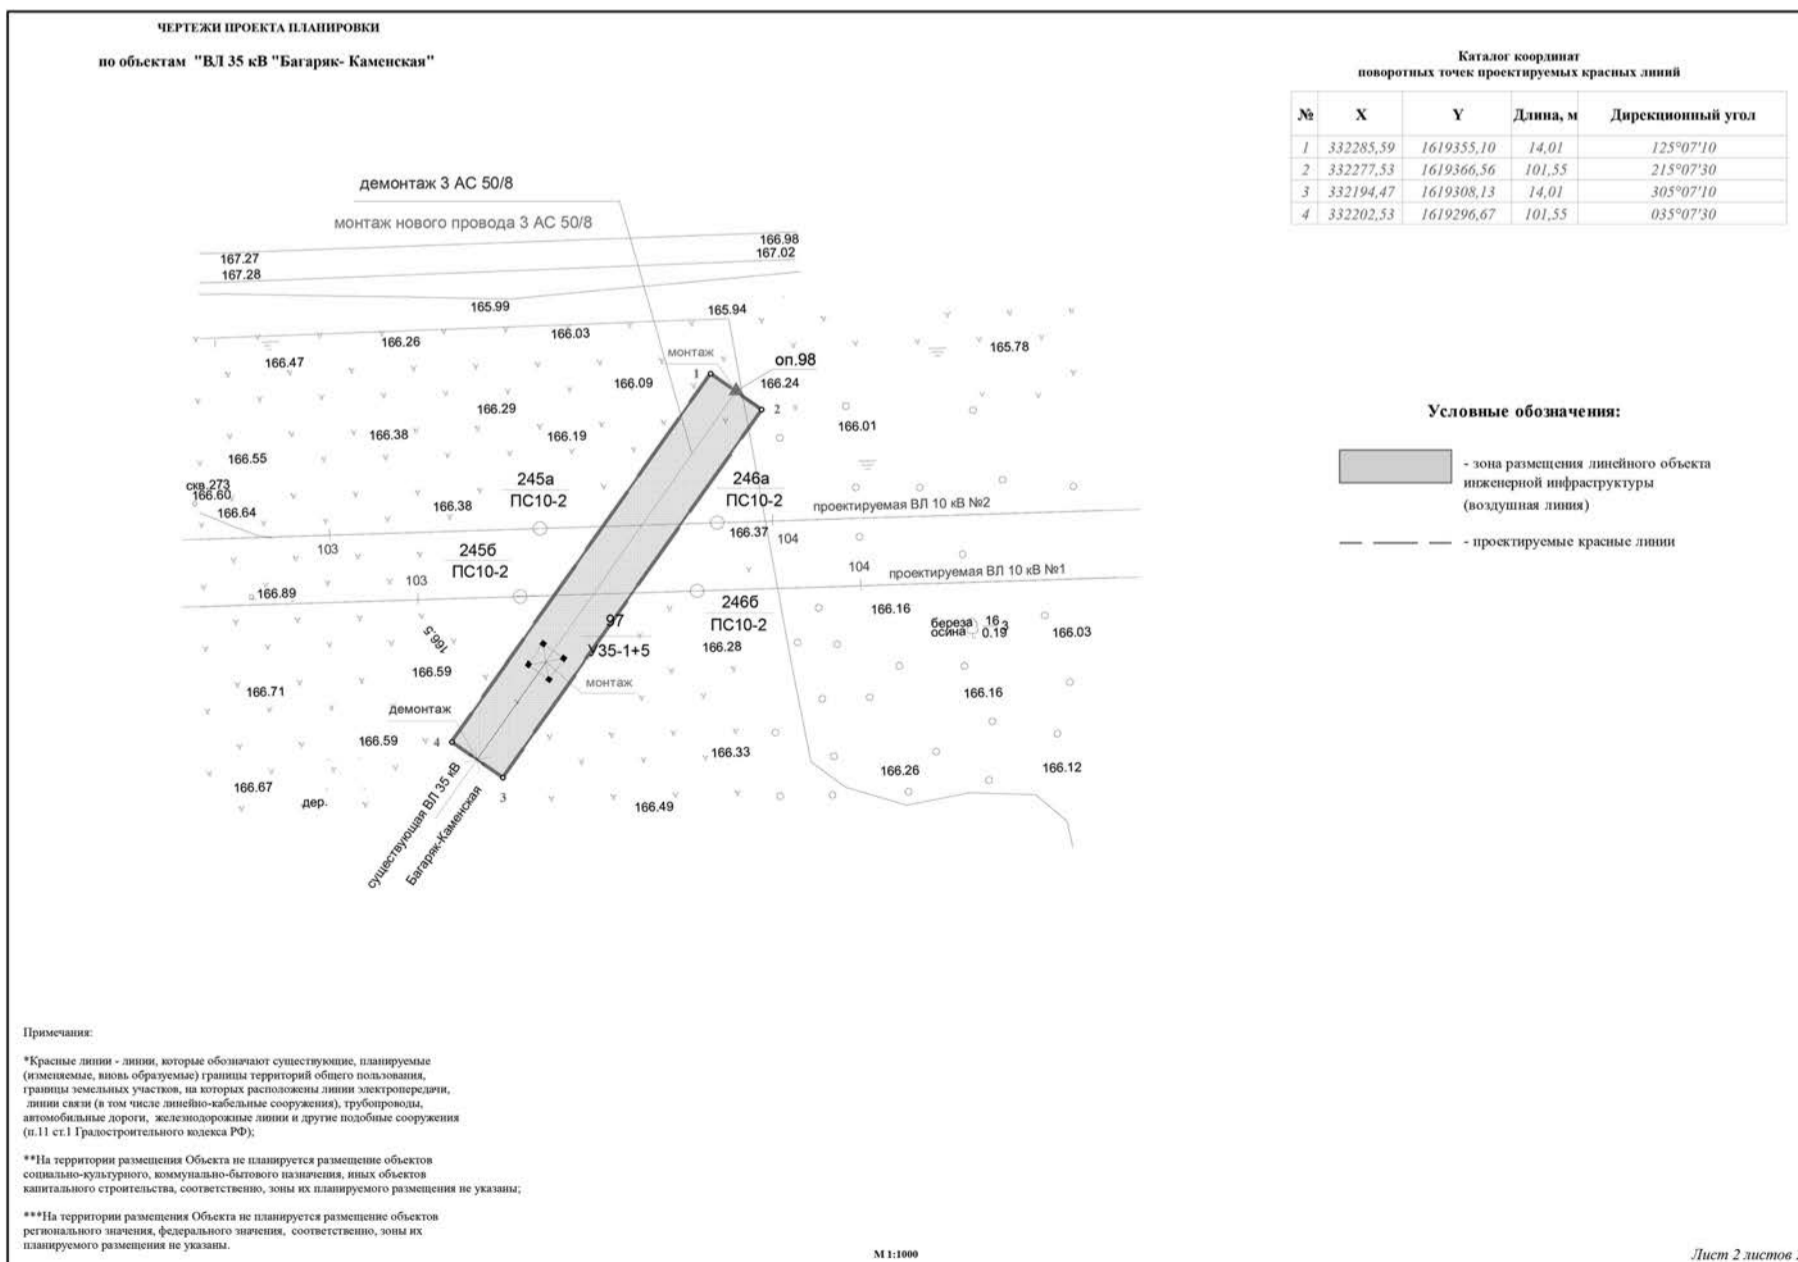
ЧЕРТЕЖИ ПРОЕКТА ПЛАНИРОВКИ

по объектам "ВЛ 35 кВ "Багаряк- Каменская"

Каталог координат
поворотных точек проектируемых красных линий

| № | X | Y | Длина, м | Дирекционный угол |
|---|---|---|---|---|
| 1 | 332285,59 | 1619355,10 | 14,01 | 125°07'10 |
| 2 | 332277,53 | 1619366,56 | 101,55 | 215°07'30 |
| 3 | 332194,47 | 1619308,13 | 14,01 | 305°07'10 |
| 4 | 332202,53 | 1619296,67 | 101,55 | 035°07'30 |

демонтаж 3 АС 50/8

монтаж нового провода 3 АС 50/8

167.27
167.28
166.98
167.02
165.99
165.94
166.26
166.03
166.47
монтаж
оп.98
165.78
1
166.09
166.24
166.29
2
166.38
166.19
166.01
166.55
245а
ПС10-2
246а
ПС10-2
скв.273
166.60
166.64
166.38
проектируемая ВЛ 10 кВ №2
166.37
104
103
245б
ПС10-2
103
104
проектируемая ВЛ 10 кВ №1
166.89
246б
ПС10-2
166.16
97
У35-1+5
береза 16
осина 0.19
3
166.03
166.28
166.59
166.71
монтаж
166.16
демонтаж
166.59
4
166.33
166.26
166.12
166.67
дер.
3
166.49
существующая ВЛ 35 кВ
Багаряк-Каменская

Условные обозначения:

- зона размещения линейного объекта инженерной инфраструктуры (воздушная линия)

- проектируемые красные линии

Примечания:

*Красные линии - линии, которые обозначают существующие, планируемые (изменяемые, вновь образуемые) границы территорий общего пользования, границы земельных участков, на которых расположены линии электропередачи, линии связи (в том числе линейно-кабельные сооружения), трубопроводы, автомобильные дороги, железнодорожные линии и другие подобные сооружения (п.11 ст.1 Градостроительного кодекса РФ);

**На территории размещения Объекта не планируется размещение объектов социально-культурного, коммунально-бытового назначения, иных объектов капитального строительства, соответственно, зоны их планируемого размещения не указаны;

***На территории размещения Объекта не планируется размещение объектов регионального значения, федерального значения, соответственно, зоны их планируемого размещения не указаны.

М 1:1000

Лист 2 листов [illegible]